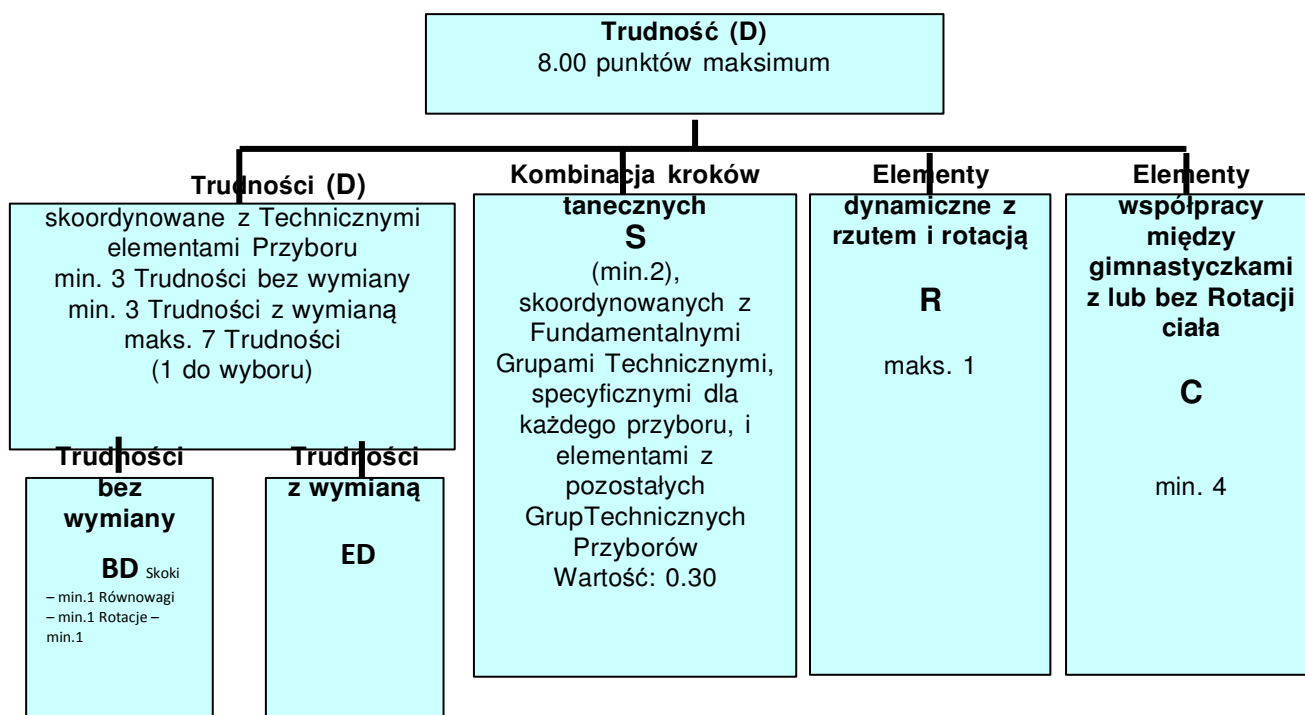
Trudność (D)
8.00 punktów maksimum

Trudności (D)
skoordynowane z Technicznymi elementami Przyboru
min. 3 Trudności bez wymiany
min. 3 Trudności z wymianą
maks. 7 Trudności
(1 do wyboru)

Trudności bez wymiany
BD Skoki – min.1 Równowagi – min.1 Rotacje – min.1

Trudności z wymianą
ED

Kombinacja kroków tanecznych
S
(min.2), skoordynowanych z Fundamentalnymi Grupami Technicznymi, specyficznymi dla każdego przyboru, i elementami z pozostałych GrupTechnicznych Przyborów
Wartość: 0.30

Elementy dynamiczne z rzutem i rotacją
R
maks. 1

Elementy współpracy między gimnastyczkami z lub bez Rotacji ciała
C
min. 4